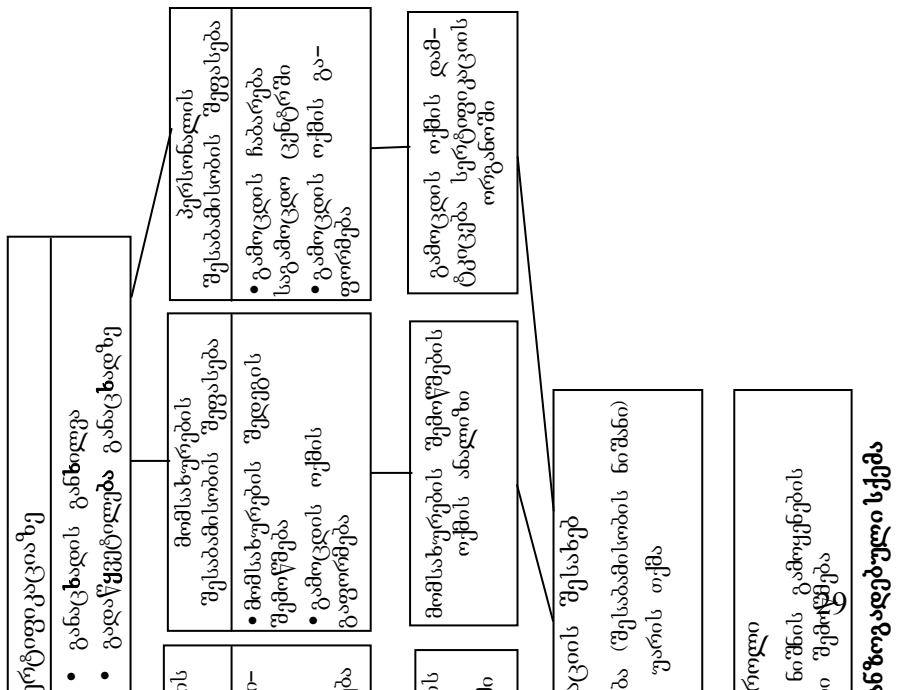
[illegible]ერტიფიკატზე
• განაცხადის განხილვა
• გადაწყვეტილება განაცხადზე

მომსახურების შესაბამისობის შეფასება
• მომსახურების შედეგის შემოწმება
• გამოცდის ოქმის გაფორმება

ვერსიფიკაციის შესაბამისობის შეფასება
• გამოცდის ჩატარება საგამოცდო ცენტრში
• გამოცდის ოქმის გაფორმება

მომსახურების შემოწმების ოქმის ანალიზი

გამოცდის ოქმის დამტკიცება სერტიფიკაციის ორგანოში

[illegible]ვეის შესახებ
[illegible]ბა (შესაბამისობის ნიშანი)
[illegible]ვარის ოქმი

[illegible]რთული
ნიშნის გამოყენების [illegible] შემოწმება

16

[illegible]ანზოგადებული სქემა